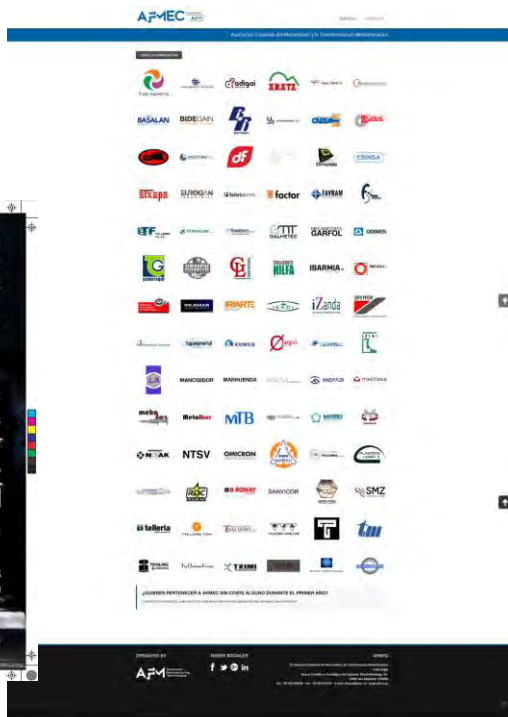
AFMEC

Asociación Española del Metalizado y la Transformación Metalmecánica

Tasa ingeniería

BASALAN

BIDEGAIN

adigai

KRATZ

df

factor

FAVRAM

GALMETEC

GARFOL

ODMEX

IBARMIA

IRIARTE

iZanda

KUMSA

MANCISIDOR

MARHUENDA

MTB

Metalbar

NTSV

OMICRON

SANVICOR

SMZ

telleria

TXIMI

tm

¿QUIERES PERTENECER A AFMEC SIN COSTE ALGUNO DURANTE EL PRIMER AÑO?

OPERATED BY

AFM

REDES SOCIALES

f in

AFMEC